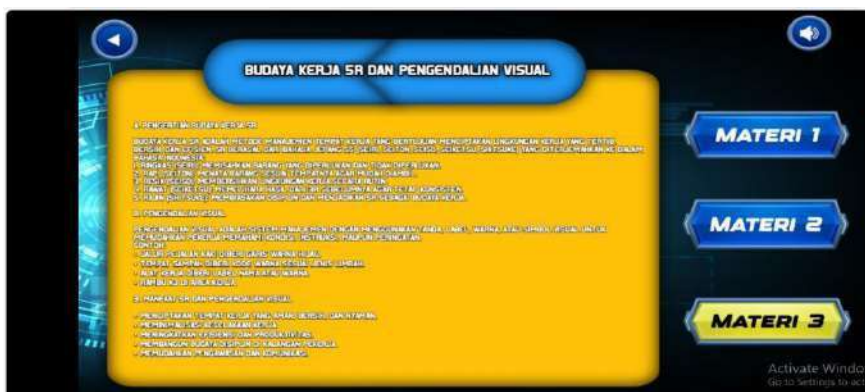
BUDAYA KERJA 5R DAN PENGENDALIAN VISUAL

A. PENGERTIAN BUDAYA KERJA 5R

BUDAYA KERJA 5R ADALAH METODE MANAJEMEN TEMPAT KERJA YANG BERTUJUAN MENCIPTAKAN LINGKUNGAN KERJA YANG EFEKTIF, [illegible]

1. RINGKAS (SEIRI): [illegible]
2. RAPI (SEITON): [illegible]
3. RESIK (SEISO): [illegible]
4. RAWAT (SEIKETSU): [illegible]
5. RAJIN (SHITSUKE): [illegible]

B. PENGENDALIAN VISUAL

PENGENDALIAN VISUAL ADALAH SISTEM MANAJEMEN DENGAN MENGGUNAKAN TANDA, LABEL, WARNA, ATAU SIMBOL VISUAL UNTUK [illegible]
CONTOH:
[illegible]
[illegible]
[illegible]
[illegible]

C. MANFAAT 5R DAN PENGENDALIAN VISUAL

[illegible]
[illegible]
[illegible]
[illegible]
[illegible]

MATERI 1

MATERI 2

MATERI 3

Activate Windo
Go to Settings to a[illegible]